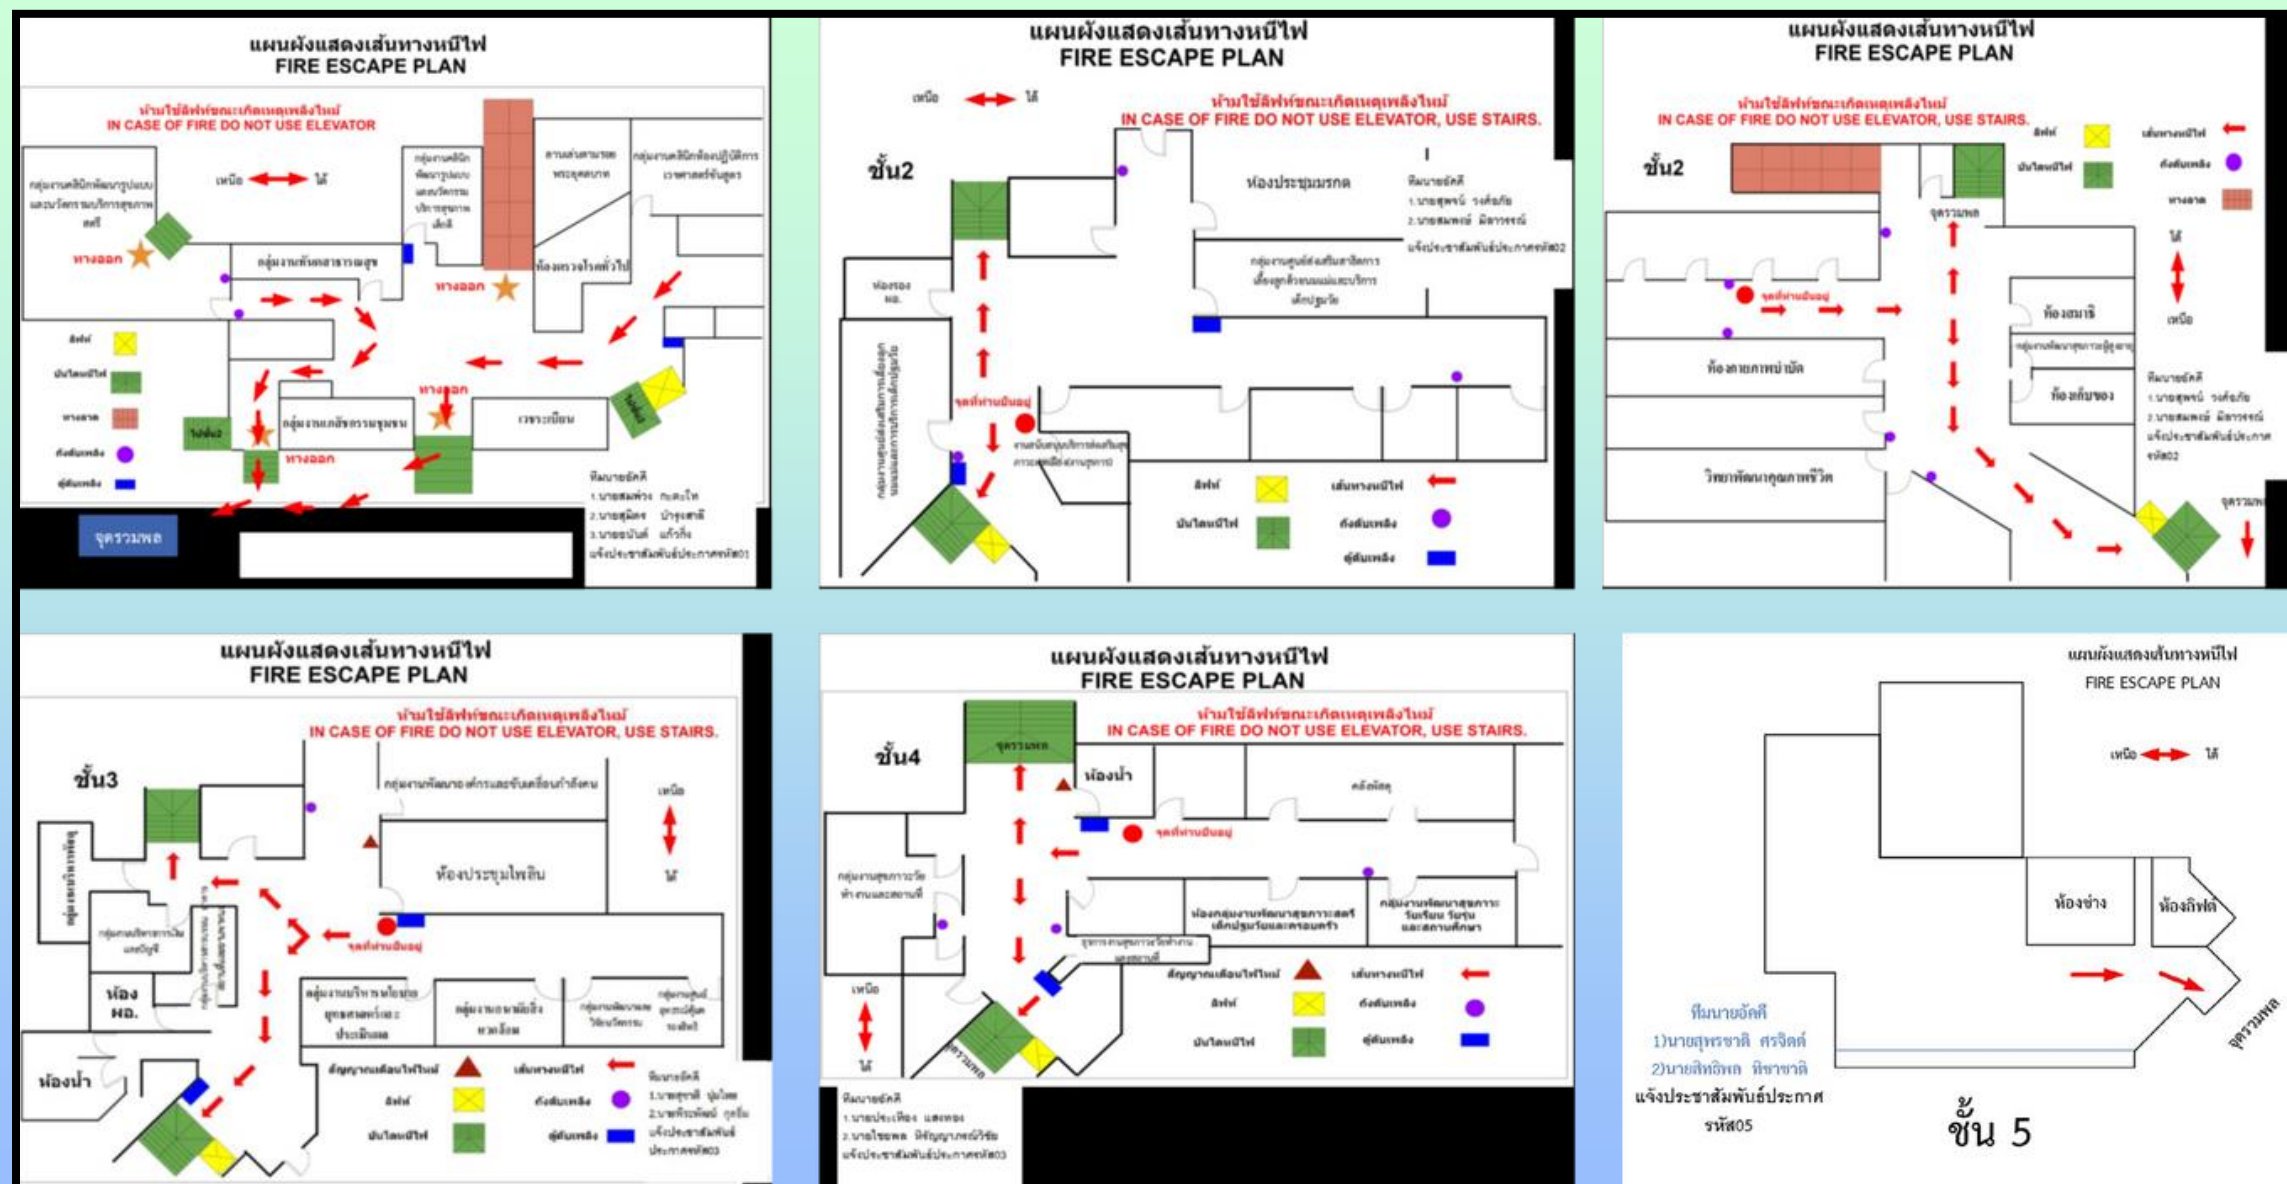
แผนผังแสดงเส้นทางหนีไฟ
FIRE ESCAPE PLAN

ห้ามใช้ลิฟท์ขณะเกิดเหตุเพลิงไหม้
IN CASE OF FIRE DO NOT USE ELEVATOR

เหนือ ใต้

ทางออก

กลุ่มงานทันตสาธารณสุข

ห้องตรวจโรคทั่วไป

เวชระเบียน

ลิฟท์
บันไดหนีไฟ
ทางลาด
ถังดับเพลิง
ตู้ดับเพลิง

จุดรวมพล

ทีมนายอัคคี
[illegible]

แผนผังแสดงเส้นทางหนีไฟ
FIRE ESCAPE PLAN

เหนือ ใต้

ห้ามใช้ลิฟท์ขณะเกิดเหตุเพลิงไหม้
IN CASE OF FIRE DO NOT USE ELEVATOR, USE STAIRS.

ชั้น2

ห้องประชุมมรกต

ทีมนายอัคคี
1.นายสุพจน์ รงค์ภัย
2.นายสมพงษ์ มีอารยณ์
แจ้งประชาสัมพันธ์ประกาศรหัส02

จุดที่ท่านยืนอยู่

ลิฟท์
บันไดหนีไฟ
เส้นทางหนีไฟ
ถังดับเพลิง
ตู้ดับเพลิง

แผนผังแสดงเส้นทางหนีไฟ
FIRE ESCAPE PLAN

ห้ามใช้ลิฟท์ขณะเกิดเหตุเพลิงไหม้
IN CASE OF FIRE DO NOT USE ELEVATOR, USE STAIRS.

ชั้น2

ลิฟท์
บันไดหนีไฟ
เส้นทางหนีไฟ
ถังดับเพลิง
ทางลาด

จุดรวมพล

ใต้
เหนือ

จุดที่ท่านยืนอยู่

ห้องสมาธิ
ห้องกายภาพบำบัด
ห้องเก็บของ
วิทยาพัฒนาคุณภาพชีวิต

ทีมนายอัคคี
1.นายสุพจน์ รงค์ภัย
2.นายสมพงษ์ มีอารยณ์
แจ้งประชาสัมพันธ์ประกาศรหัส02

จุดรวมพล

แผนผังแสดงเส้นทางหนีไฟ
FIRE ESCAPE PLAN

ห้ามใช้ลิฟท์ขณะเกิดเหตุเพลิงไหม้
IN CASE OF FIRE DO NOT USE ELEVATOR, USE STAIRS.

ชั้น3

เหนือ
ใต้

ห้องประชุมไพลิน

จุดที่ท่านยืนอยู่

ห้อง พผ.

ห้องน้ำ

สัญญาณเตือนไฟไหม้
ลิฟท์
บันไดหนีไฟ
เส้นทางหนีไฟ
ถังดับเพลิง
ตู้ดับเพลิง

ทีมนายอัคคี
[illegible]
แจ้งประชาสัมพันธ์ประกาศรหัส03

แผนผังแสดงเส้นทางหนีไฟ
FIRE ESCAPE PLAN

ห้ามใช้ลิฟท์ขณะเกิดเหตุเพลิงไหม้
IN CASE OF FIRE DO NOT USE ELEVATOR, USE STAIRS.

ชั้น4

จุดรวมพล

ห้องน้ำ

จุดที่ท่านยืนอยู่

เหนือ
ใต้

สัญญาณเตือนไฟไหม้
ลิฟท์
บันไดหนีไฟ
เส้นทางหนีไฟ
ถังดับเพลิง
ตู้ดับเพลิง

จุดรวมพล

ทีมนายอัคคี
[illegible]
แจ้งประชาสัมพันธ์ประกาศรหัส03

แผนผังแสดงเส้นทางหนีไฟ
FIRE ESCAPE PLAN

เหนือ ใต้

ห้องช่าง
ห้องลิฟต์

จุดรวมพล

ทีมนายอัคคี
1)นายสุพรชาติ ศรจิตต์
2)นายสิทธิพล ทิชาชาติ
แจ้งประชาสัมพันธ์ประกาศ รหัส05

ชั้น 5